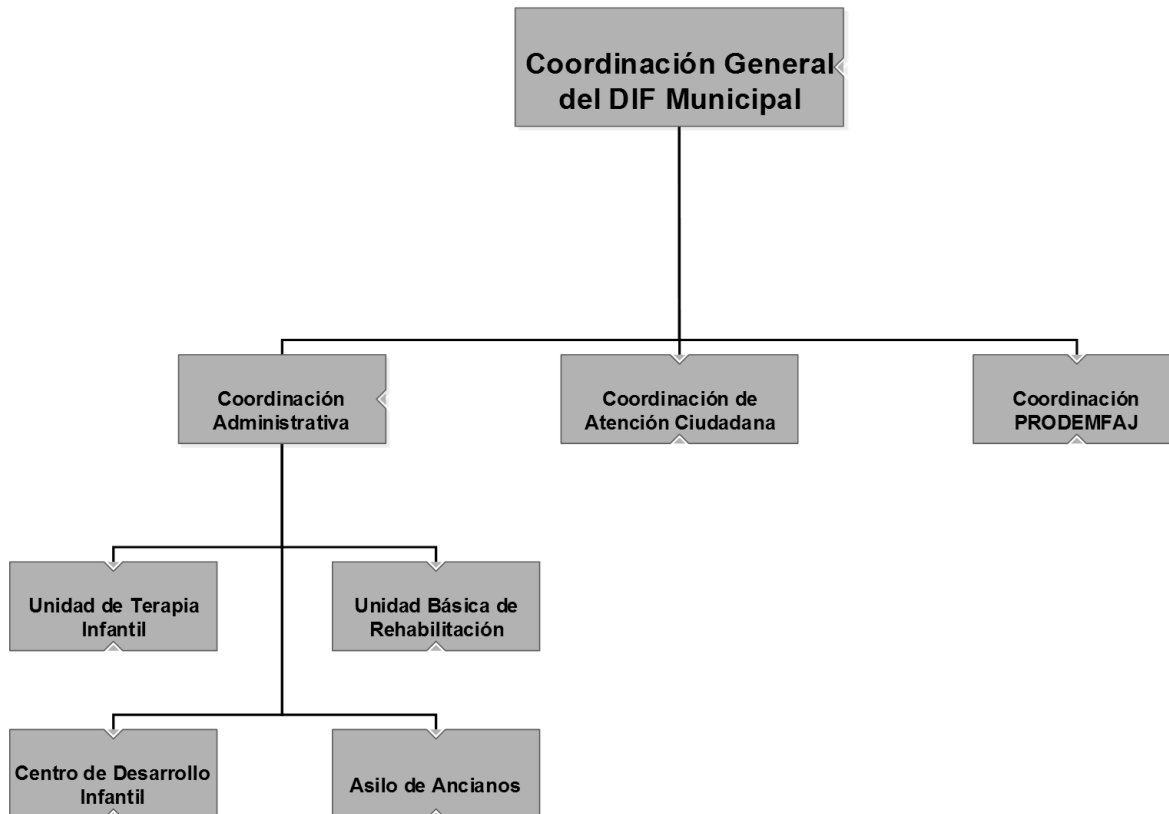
Coordinación General del DIF Municipal

Coordinación Administrativa

Coordinación de Atención Ciudadana

Coordinación PRODEMFAJ

Unidad de Terapia Infantil

Unidad Básica de Rehabilitación

Centro de Desarrollo Infantil

Asilo de Ancianos